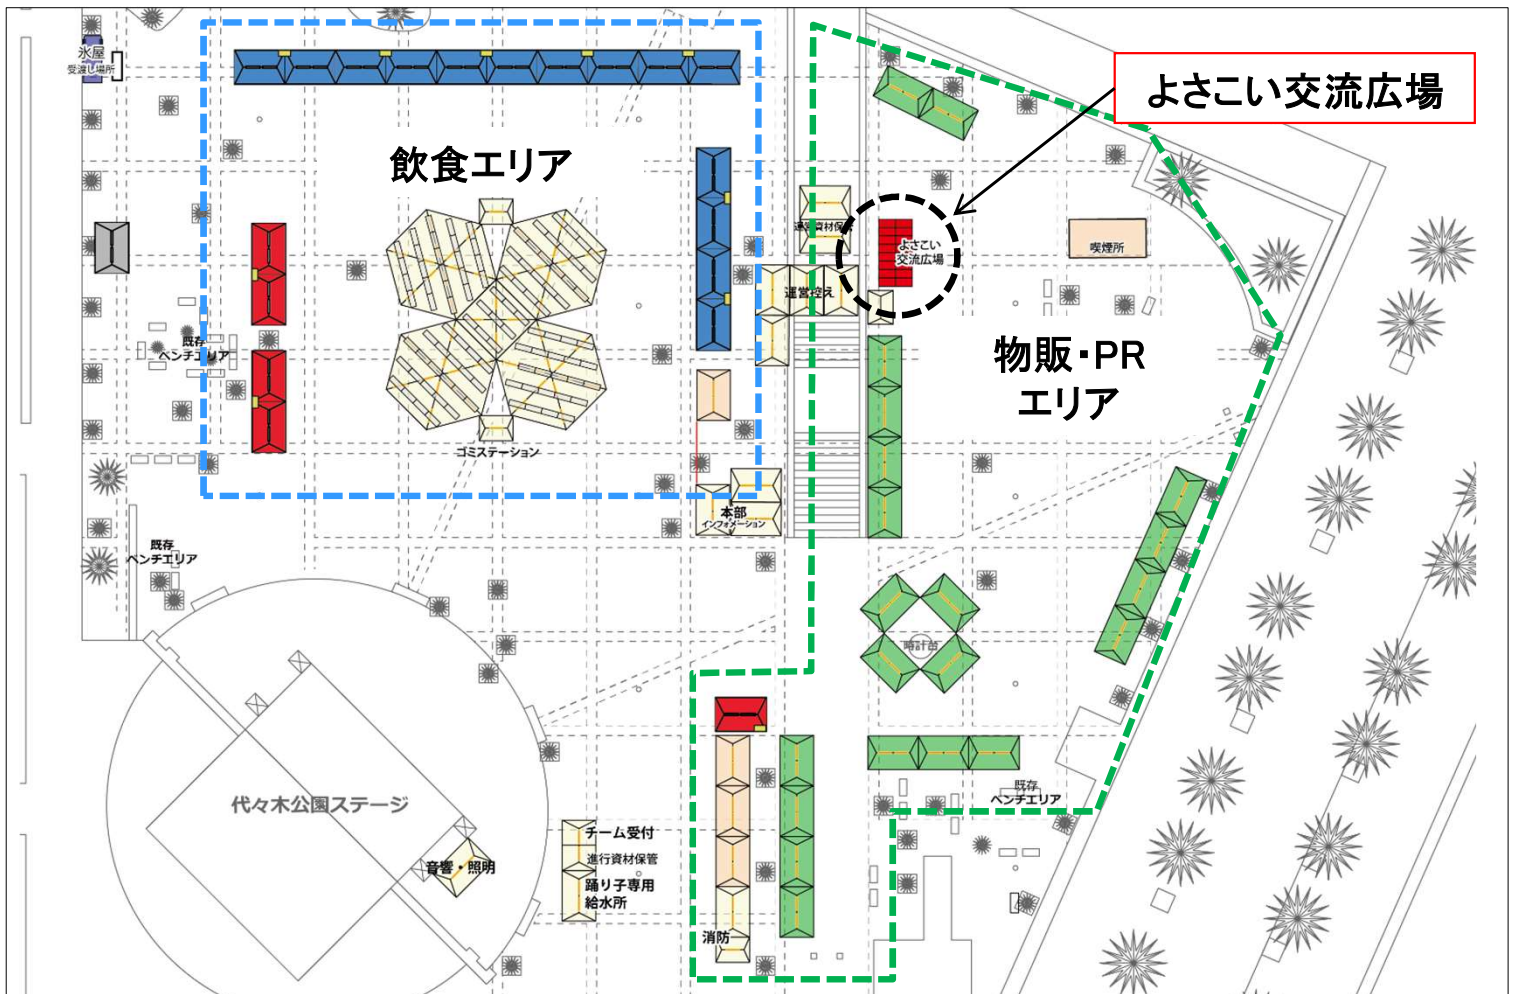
よさこい交流広場

氷屋
受渡し場所

飲食エリア

既存
ベンチエリア

ゴミステーション

運営資材保管

よさこい
交流広場

運営控え

喫煙所

物販・PR
エリア

本部
インフォメーション

既存
ベンチエリア

時計台

代々木公園ステージ

音響・照明

チーム受付
進行資材保管
踊り子専用
給水所

消防

既存
ベンチエリア